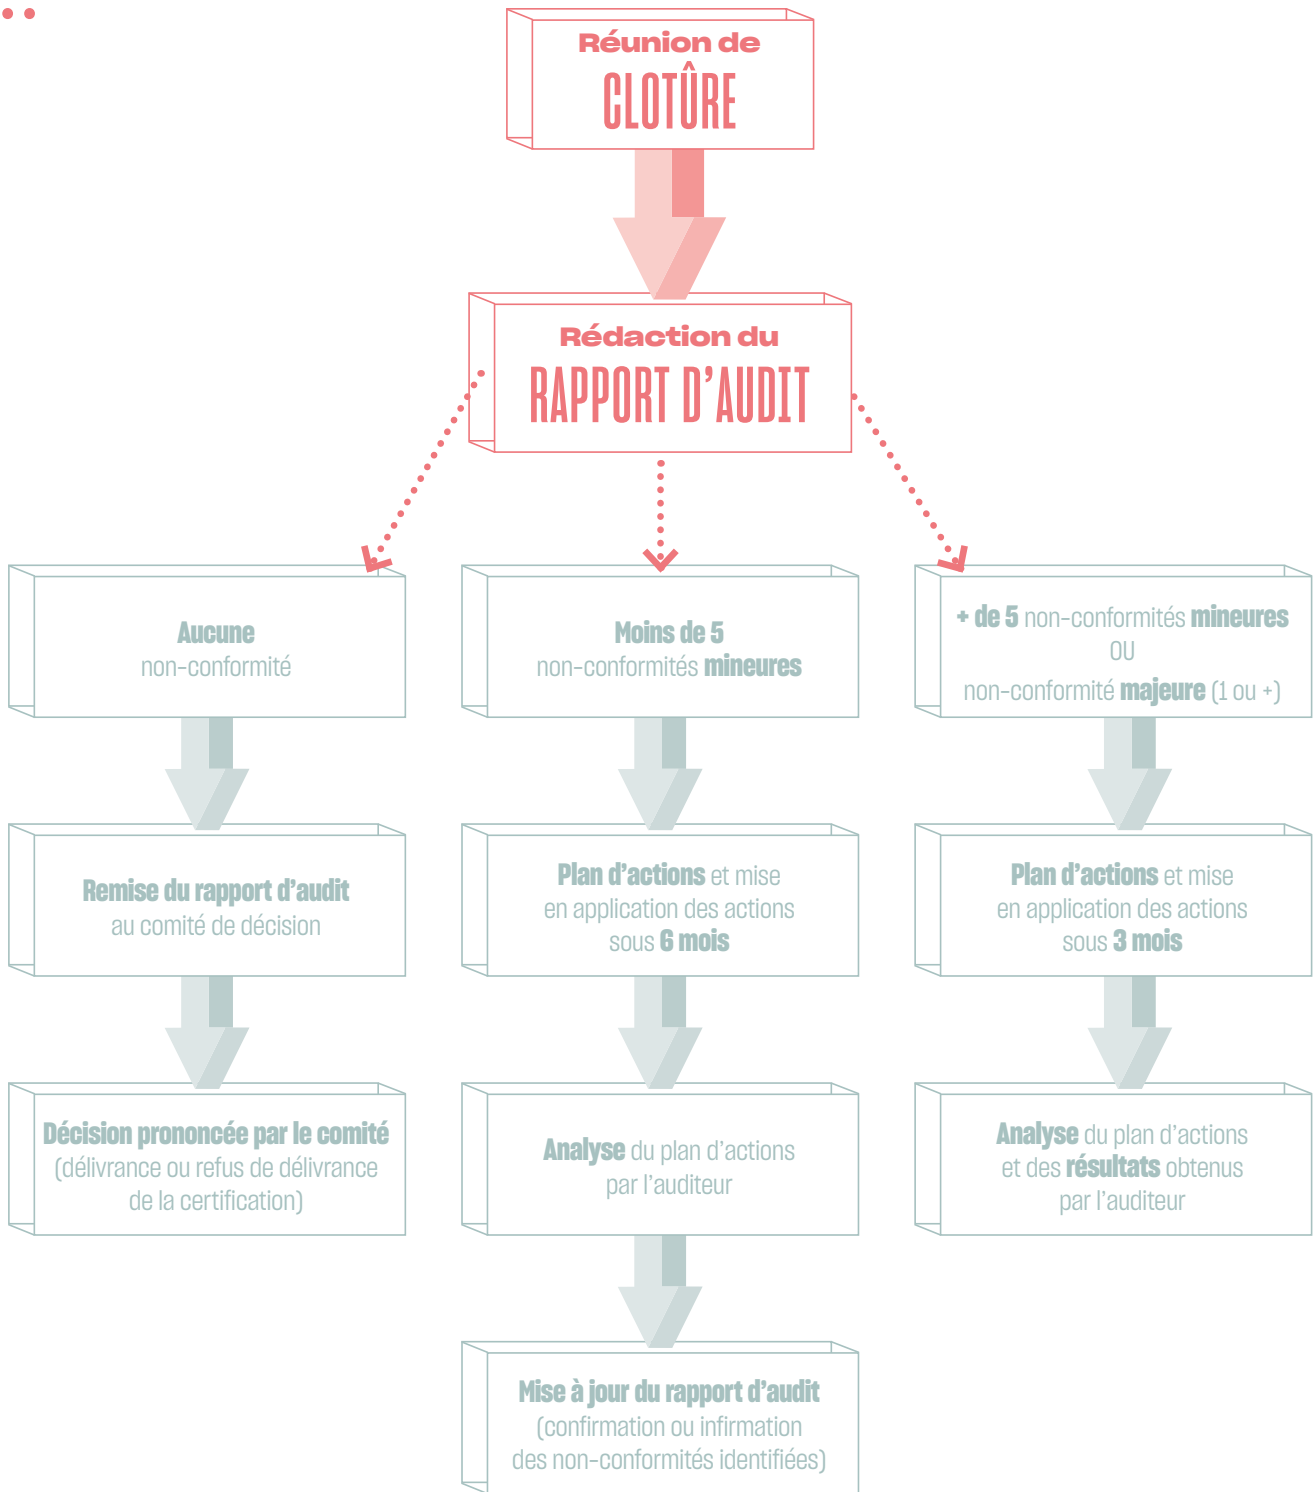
Réunion de
CLOTÛRE

Rédaction du
RAPPORT D'AUDIT

Aucune
non-conformité

Moins de 5
non-conformités mineures

+ de 5 non-conformités mineures
OU
non-conformité majeure (1 ou +)

Remise du rapport d'audit
au comité de décision

Plan d'actions et mise
en application des actions
sous 6 mois

Plan d'actions et mise
en application des actions
sous 3 mois

Décision prononcée par le comité
(délivrance ou refus de délivrance
de la certification)

Analyse du plan d'actions
par l'auditeur

Analyse du plan d'actions
et des résultats obtenus
par l'auditeur

Mise à jour du rapport d'audit
(confirmation ou infirmation
des non-conformités identifiées)